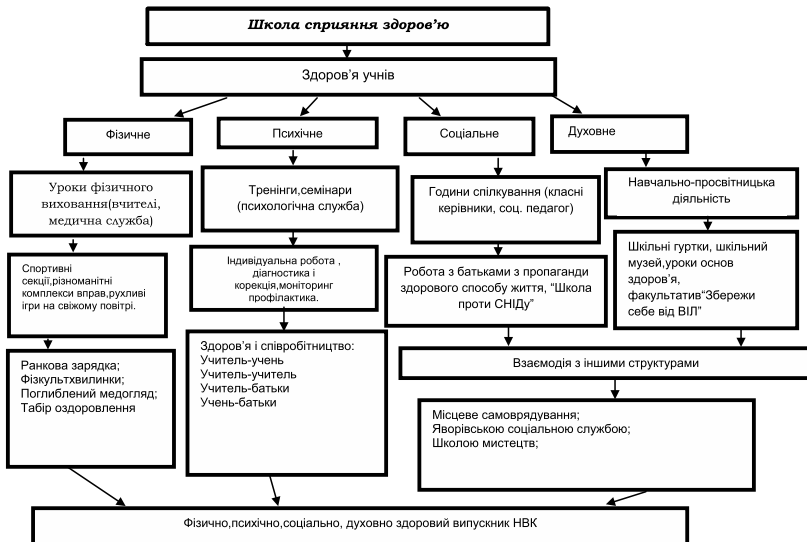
Школа сприяння здоров'ю

Здоров'я учнів

Фізичне

Психічне

Соціальне

Духовне

Уроки фізичного виховання(вчителі, медична служба)

Тренінги,семінари (психологічна служба)

Години спілкування (класні керівники, соц. педагог)

Навчально-просвітницька діяльність

Спортивні секції,різноманітні комплекси вправ,рухливі ігри на свіжому повітрі.

Індивідуальна робота , діагностика і корекція,моніторинг профілактика.

Робота з батьками з пропаганди здорового способу життя, "Школа проти СНІДу"

Шкільні гуртки, шкільний музей,уроки основ здоров'я, факультатив"Збережи себе від ВІЛ"

Ранкова зарядка;
Фізкультхвилинки;
Поглиблений медогляд;
Табір оздоровлення

Здоров'я і співробітництво:
Учитель-учень
Учитель-учитель
Учитель-батьки
Учень-батьки

Взаємодія з іншими структурами

Місцеве самоврядування;
Яворівською соціальною службою;
Школою мистецтв;

Фізично,психічно,соціально, духовно здоровий випускник НВК